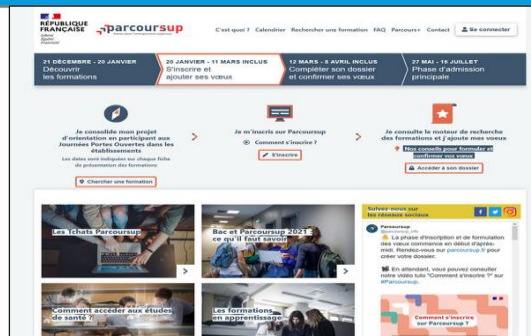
RÉPUBLIQUE FRANÇAISE
Liberté Égalité Fraternité

Parcoursup

C'est quoi ? Calendrier Rechercher une formation FAQ Parcours+ Contact Se connecter

21 DÉCEMBRE - 20 JANVIER
Découvrir les formations

20 JANVIER - 11 MARS INCLUS
S'inscrire et ajouter ses voeux

12 MARS - 8 AVRIL INCLUS
Compléter son dossier et confirmer ses vœux

27 MAI - 16 JUILLET
Phase d'admission principale

Je consolide mon projet d'orientation en participant aux Journées Portes Ouvertes dans les établissements
Les dates sont indiquées sur chaque fiche de présentation des formations

Chercher une formation

Je m'inscris sur Parcoursup
Comment s'inscrire ?
S'inscrire

Je consulte le moteur de recherche des formations et j'ajoute mes voeux
Nos conseils pour formuler et confirmer vos voeux
Accéder à son dossier

Les Tchats Parcoursup

Bac et Parcoursup 2021 : ce qu'il faut savoir

Comment accéder aux études de santé ?

Les formations en apprentissage

Suivez-nous sur les réseaux sociaux

Parcoursup
La phase d'inscription et de formulation des vœux commence en début d'après-midi. Rendez-vous sur parcoursup.fr pour créer votre dossier.

En attendant, vous pouvez consulter notre vidéo tuto "Comment s'inscrire ?" sur #Parcoursup.

Comment s'inscrire sur Parcoursup ?